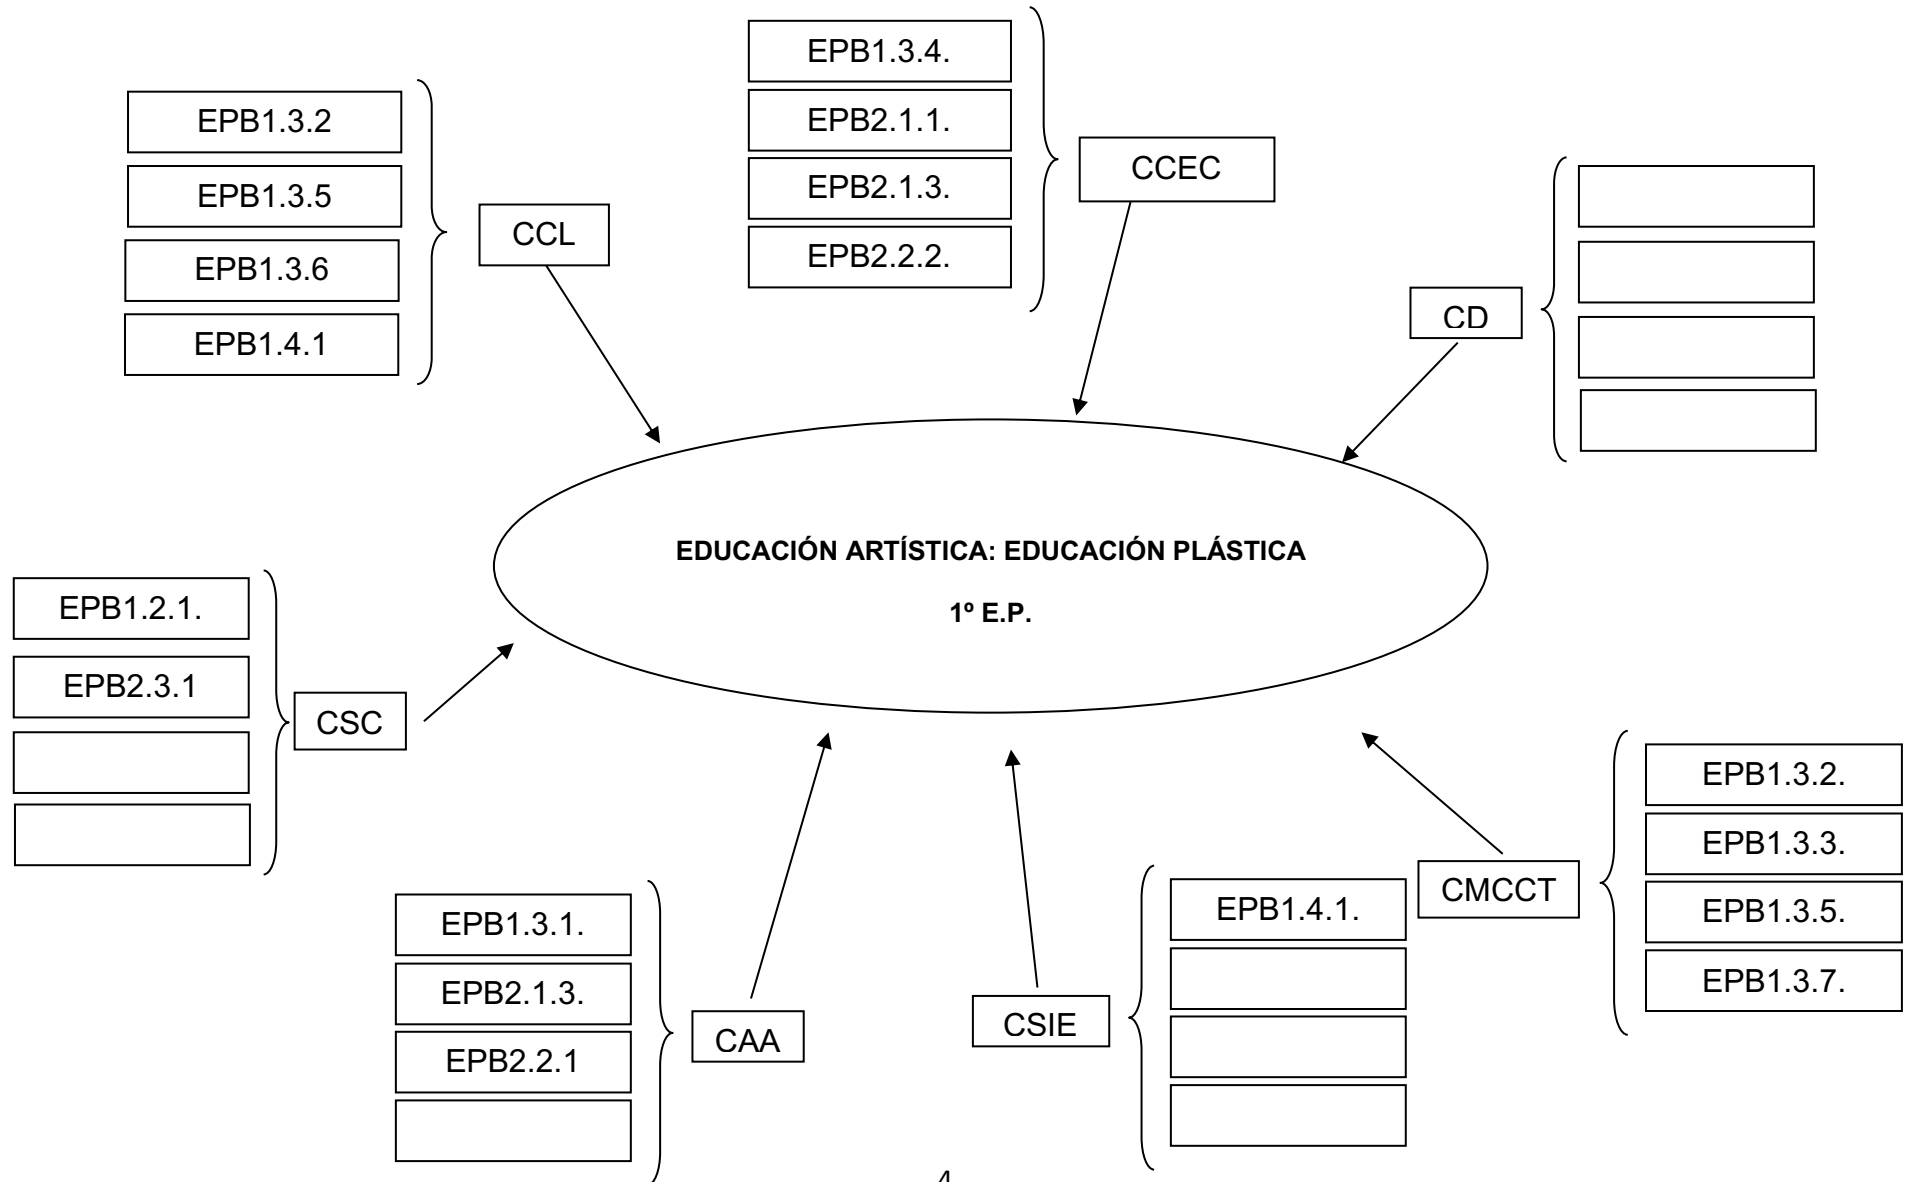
EPB1.3.4.
EPB2.1.1.
EPB2.1.3.
EPB2.2.2.

CCEC

EPB1.3.2
EPB1.3.5
EPB1.3.6
EPB1.4.1

CCL

CD

EDUCACIÓN ARTÍSTICA: EDUCACIÓN PLÁSTICA

1º E.P.

EPB1.2.1.
EPB2.3.1

CSC

EPB1.3.2.
EPB1.3.3.
EPB1.3.5.
EPB1.3.7.

CMCCT

EPB1.4.1.

CSIE

EPB1.3.1.
EPB2.1.3.
EPB2.2.1

CAA

4